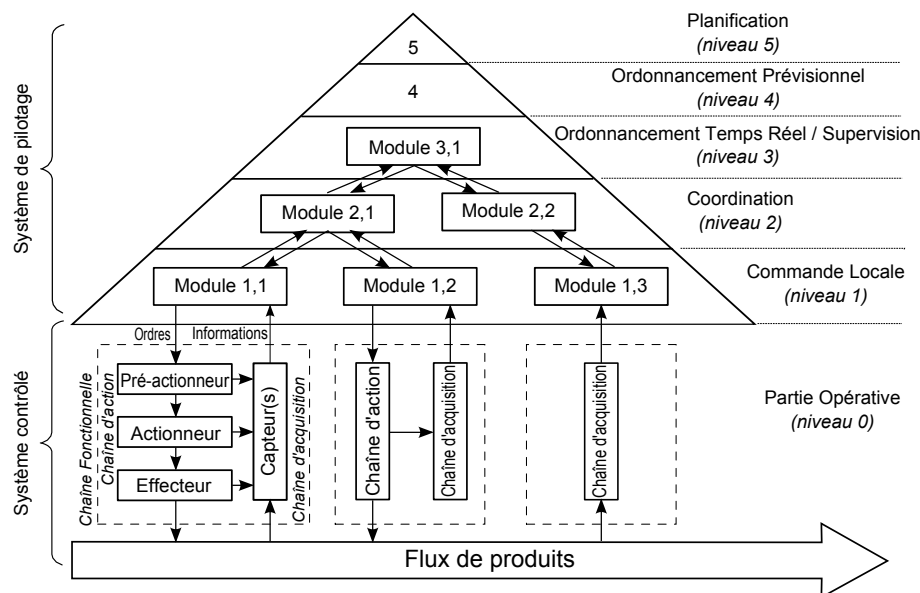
Système de pilotage

Système contrôlé

5

Planification
(niveau 5)

4

Ordonnancement Prévisionnel
(niveau 4)

Module 3,1

Ordonnancement Temps Réel / Supervision
(niveau 3)

Module 2,1

Module 2,2

Coordination
(niveau 2)

Module 1,1

Module 1,2

Module 1,3

Commande Locale
(niveau 1)

Ordres

Informations

Chaîne Fonctionnelle

Chaîne d'action

Pré-actionneur

Actionneur

Effecteur

Capteur(s)

Chaîne d'acquisition

Chaîne d'action

Chaîne d'acquisition

Chaîne d'acquisition

Partie Opérative
(niveau 0)

Flux de produits